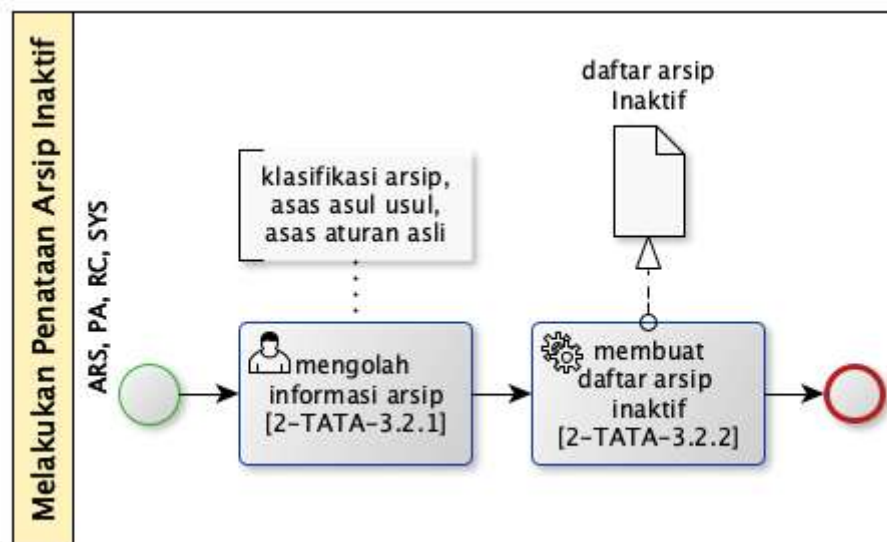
Melakukan Penataan Arsip Inaktif

ARS, PA, RC, SYS

daftar arsip Inaktif

klasifikasi arsip, asas asul usul, asas aturan asli

mengolah informasi arsip [2-TATA-3.2.1]

membuat daftar arsip inaktif [2-TATA-3.2.2]